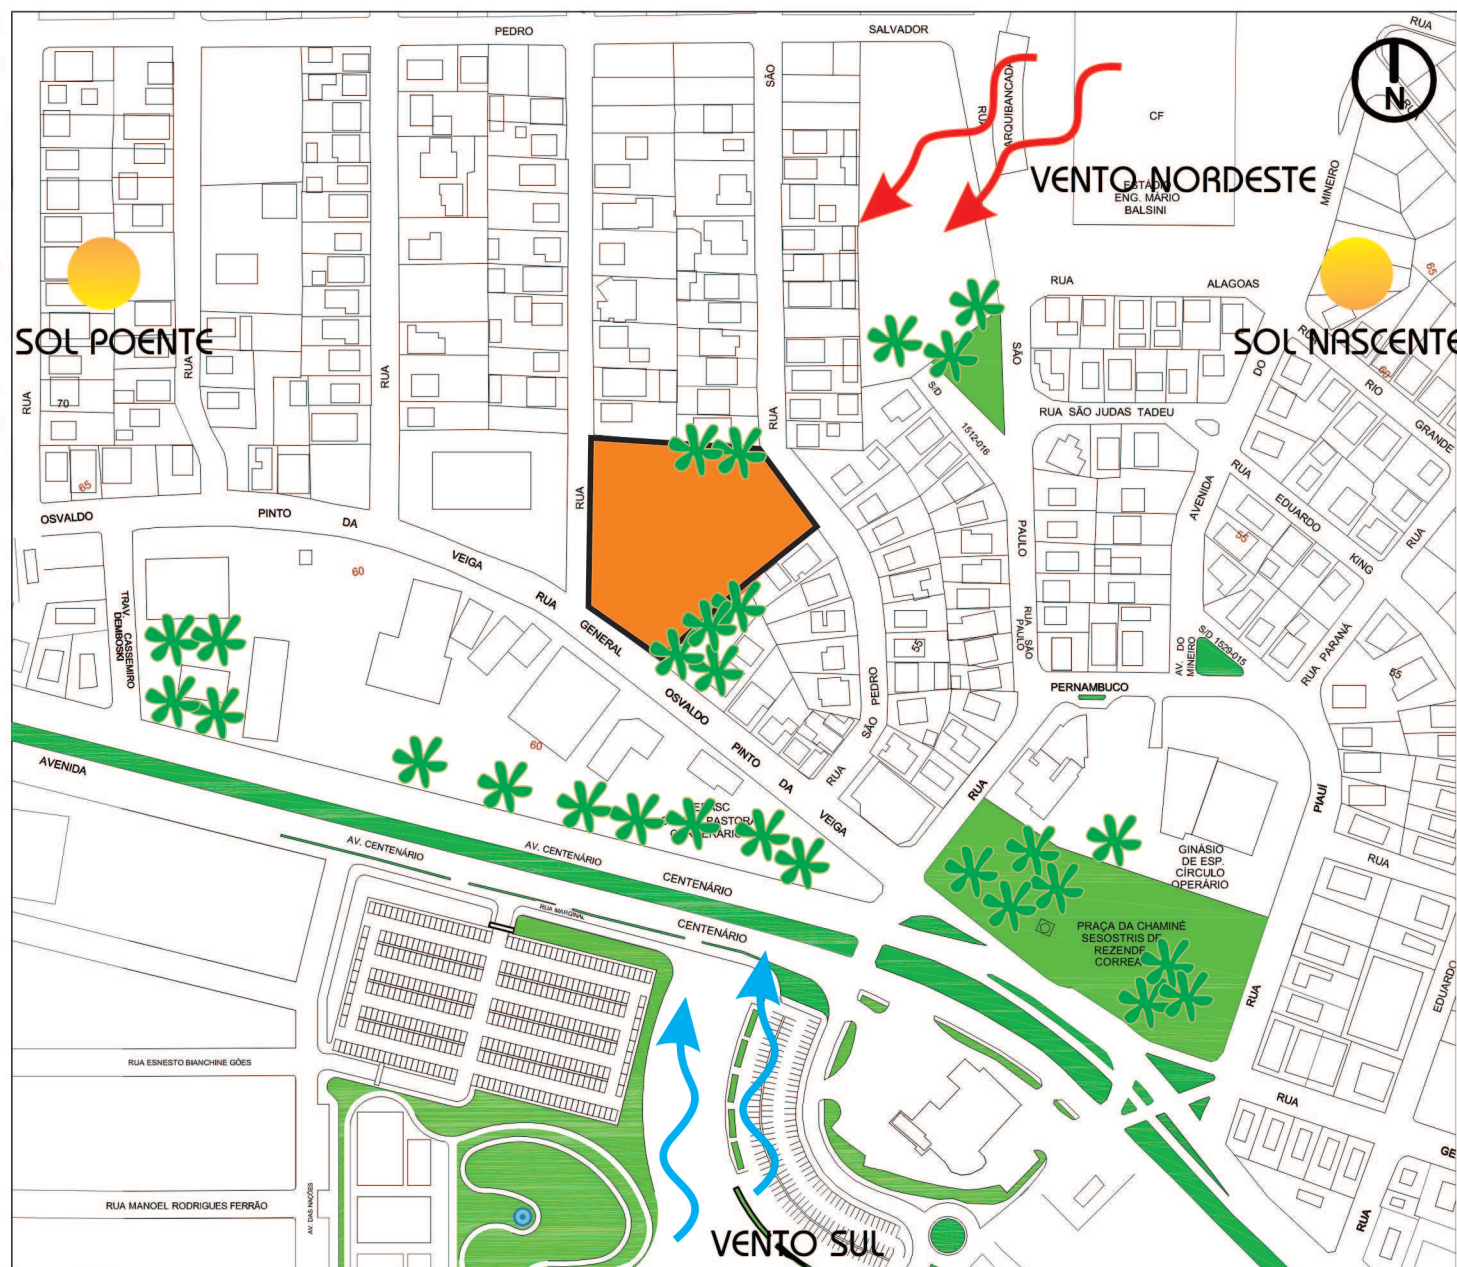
PEDRO
SALVADOR
RUA
N
SÃO
RUA ARQUIBANCADA
CF
VENTO NORDESTE
ESTADIO ENG. MÁRIO BALSINI
MINEIRO
SOL POENTE
SOL NASCENTE
RUA
ALAGOAS
65
RUA
70
RUA
RUA
SÃO
SÃO
DO
RIO
RUA SÃO JUDAS TADEU
GRANDE
1512-016
RUA
65
RUA
RUA
AVENIDA
EDUARDO
OSVALDO
PINTO
DA
PAULO
55
RUA
KING
VEIGA
60
RUA
RUA SÃO PAULO
S/D 1529-015
RUA PARANÁ
TRAV. CASSEMIRO DEMBOSKI
GENERAL
AV. DO MINEIRO
55
OSVALDO
PEDRO
55
PERNAMBUCO
SÃO
RUA
PINTO
60
AVENIDA
DA
RUA
VEIGA
PASTORAL
PIAUÍ
AV. CENTENÁRIO
AV. CENTENÁRIO
GINÁSIO DE ESP. CÍRCULO OPERÁRIO
RUA
CENTENÁRIO
RUA MARGINAL
CENTENÁRIO
PRAÇA DA CHAMINÉ SESOSTRIS DE REZENDE CORREA
RUA
EDUARDO
RUA ESNESTO BIANCHINE GÓES
RUA
GE
RUA MANOEL RODRIGUES FERRÃO
AV. DAS NAÇÕES
RUA
VENTO SUL